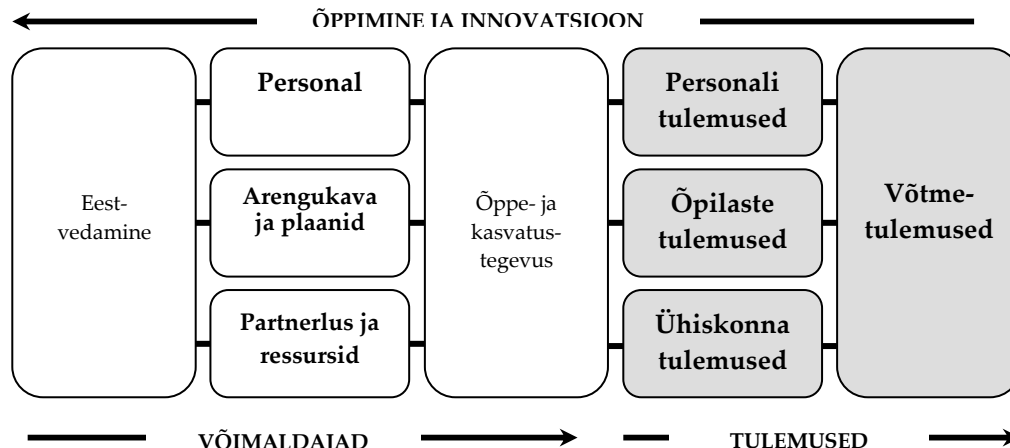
ÕPPIMINE JA INNOVATSIOON

Eestvedamine

Personal

Arengukava ja plaanid

Partnerlus ja ressursid

Õppe- ja kasvatustegevus

Personali tulemused

Õpilaste tulemused

Ühiskonna tulemused

Võtmetulemused

VÕIMALDAJAD

TULEMUSED